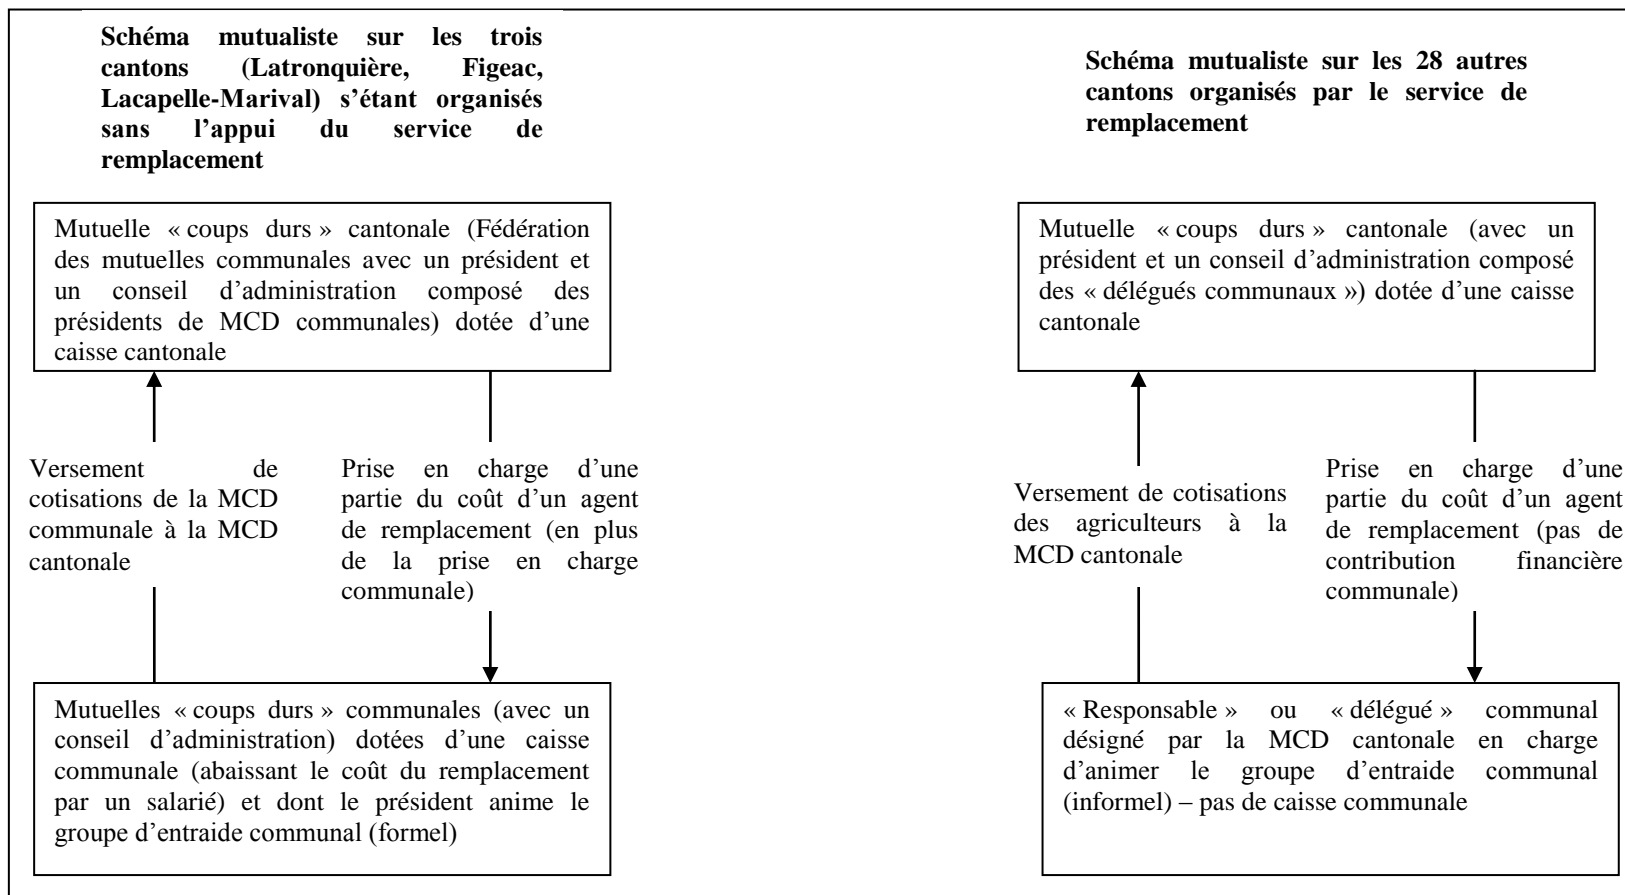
**Schéma mutualiste sur les trois cantons (Latronquière, Figeac, Lacapelle-Marival) s'étant organisés sans l'appui du service de remplacement**

Mutuelle « coups durs » cantonale (Fédération des mutuelles communales avec un président et un conseil d'administration composé des présidents de MCD communales) dotée d'une caisse cantonale

Versement de cotisations de la MCD communale à la MCD cantonale

Prise en charge d'une partie du coût d'un agent de remplacement (en plus de la prise en charge communale)

Mutuelles « coups durs » communales (avec un conseil d'administration) dotées d'une caisse communale (abaissant le coût du remplacement par un salarié) et dont le président anime le groupe d'entraide communal (formel)

**Schéma mutualiste sur les 28 autres cantons organisés par le service de remplacement**

Mutuelle « coups durs » cantonale (avec un président et un conseil d'administration composé des « délégués communaux ») dotée d'une caisse cantonale

Versement de cotisations des agriculteurs à la MCD cantonale

Prise en charge d'une partie du coût d'un agent de remplacement (pas de contribution financière communale)

« Responsable » ou « délégué » communal désigné par la MCD cantonale en charge d'animer le groupe d'entraide communal (informel) – pas de caisse communale